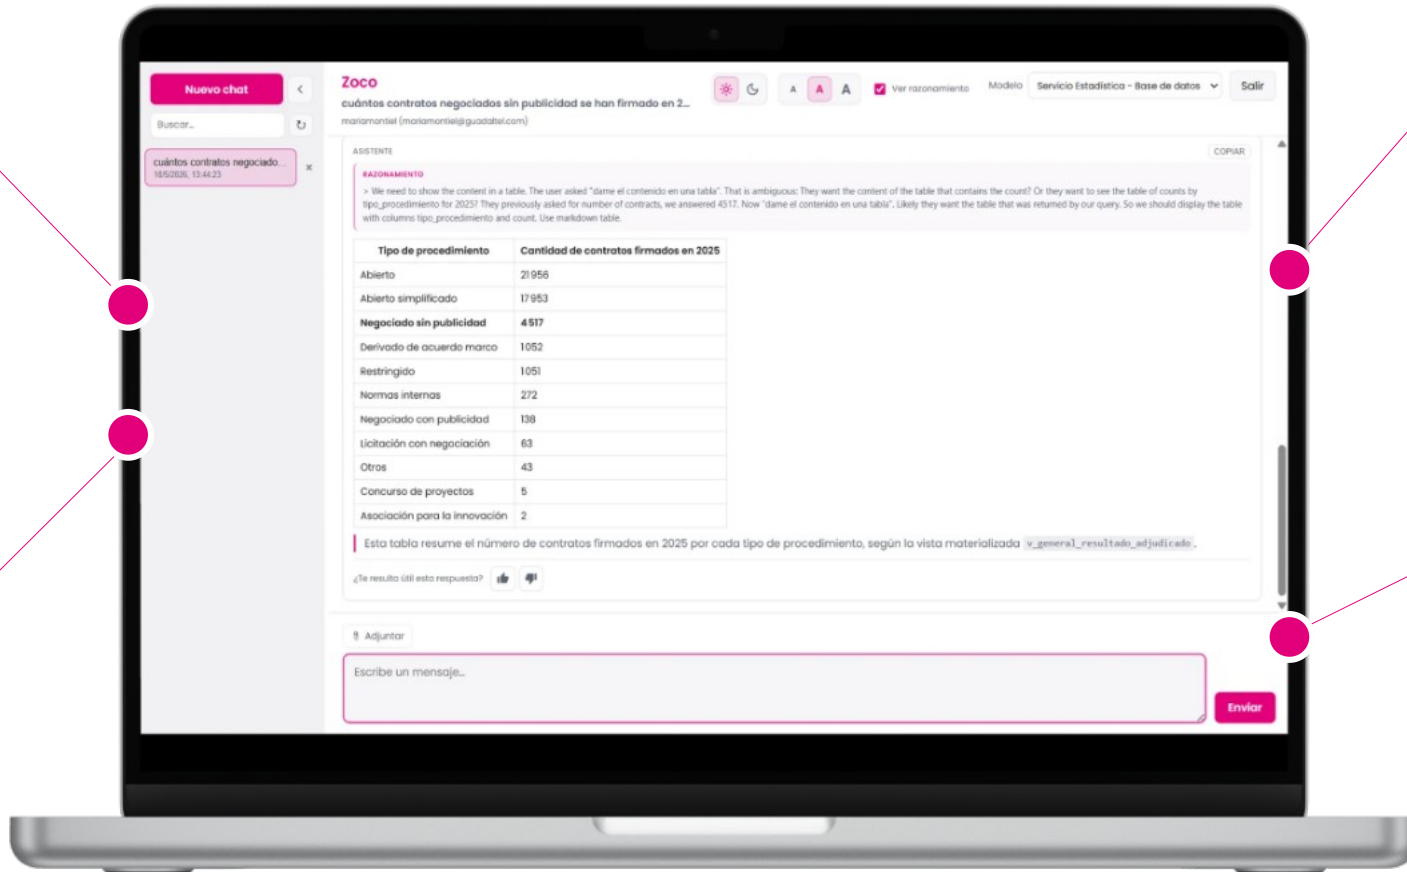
Nuevo chat

Buscar...

cuántos contratos negociado...
16/5/2026, 13:44:23

Zoco
cuántos contratos negociados sin publicidad se han firmado en 2...
mariamontiel (mariamontiel@guadaltel.com)

A A A

Ver razonamiento

Modelo Servicio Estadística - Base de datos

Salir

ASISTENTE

COPIAR

RAZONAMIENTO

> We need to show the content in a table. The user asked "dame el contenido en una tabla". That is ambiguous: They want the content of the table that contains the count? Or they want to see the table of counts by tipo_procedimiento for 2025? They previously asked for number of contracts, we answered 4517. Now "dame el contenido en una tabla". Likely they want the table that was returned by our query. So we should display the table with columns tipo_procedimiento and count. Use markdown table.

| Tipo de procedimiento | Cantidad de contratos firmados en 2025 |
|---|---|
| Abierto | 21 956 |
| Abierto simplificado | 17 953 |
| Negociado sin publicidad | 4 517 |
| Derivado de acuerdo marco | 1 052 |
| Restringido | 1 051 |
| Normas internas | 272 |
| Negociado con publicidad | 138 |
| Licitación con negociación | 63 |
| Otros | 43 |
| Concurso de proyectos | 5 |
| Asociación para la innovación | 2 |

Esta tabla resume el número de contratos firmados en 2025 por cada tipo de procedimiento, según la vista materializada v_general_resultado_adjudicado.

¿Te resultó útil esta respuesta?

Adjuntar

Escribe un mensaje...

Enviar